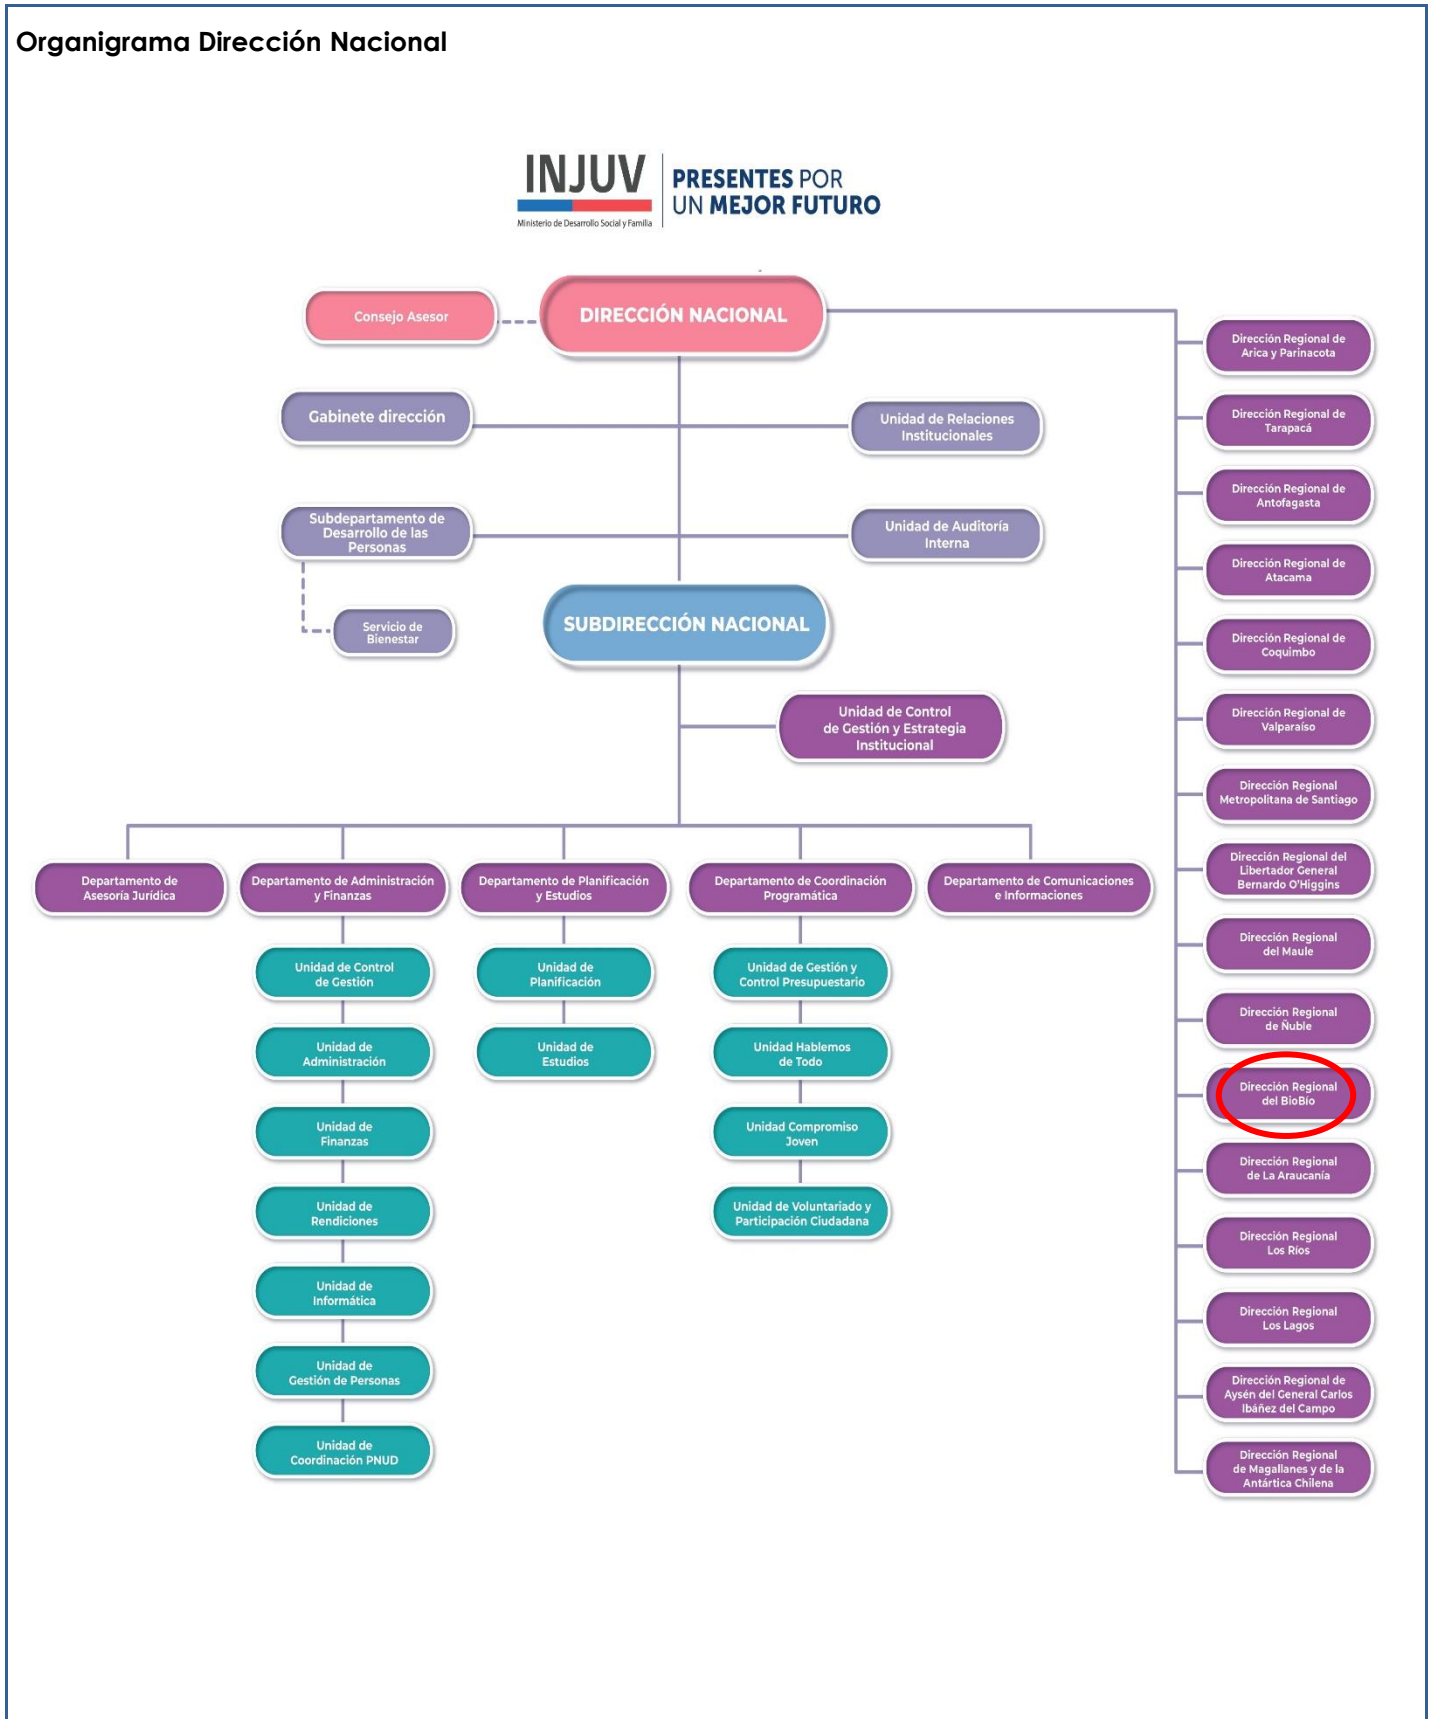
Organigrama Dirección Nacional

INJUV
Ministerio de Desarrollo Social y Familia
PRESENTES POR UN MEJOR FUTURO

Consejo Asesor

DIRECCIÓN NACIONAL

Gabinete dirección

Unidad de Relaciones Institucionales

Subdepartamento de Desarrollo de las Personas

Unidad de Auditoría Interna

Servicio de Bienestar

SUBDIRECCIÓN NACIONAL

Unidad de Control de Gestión y Estrategia Institucional

Departamento de Asesoría Jurídica

Departamento de Administración y Finanzas

Departamento de Planificación y Estudios

Departamento de Coordinación Programática

Departamento de Comunicaciones e Informaciones

Unidad de Control de Gestión

Unidad de Administración

Unidad de Finanzas

Unidad de Rendiciones

Unidad de Informática

Unidad de Gestión de Personas

Unidad de Coordinación PNUD

Unidad de Planificación

Unidad de Estudios

Unidad de Gestión y Control Presupuestario

Unidad Hablemos de Todo

Unidad Compromiso Joven

Unidad de Voluntariado y Participación Ciudadana

Dirección Regional de Arica y Parinacota

Dirección Regional de Tarapacá

Dirección Regional de Antofagasta

Dirección Regional de Atacama

Dirección Regional de Coquimbo

Dirección Regional de Valparaíso

Dirección Regional Metropolitana de Santiago

Dirección Regional del Libertador General Bernardo O'Higgins

Dirección Regional del Maule

Dirección Regional de Ñuble

Dirección Regional del BioBio

Dirección Regional de La Araucanía

Dirección Regional Los Ríos

Dirección Regional Los Lagos

Dirección Regional de Aysén del General Carlos Ibáñez del Campo

Dirección Regional de Magallanes y de la Antártica Chilena